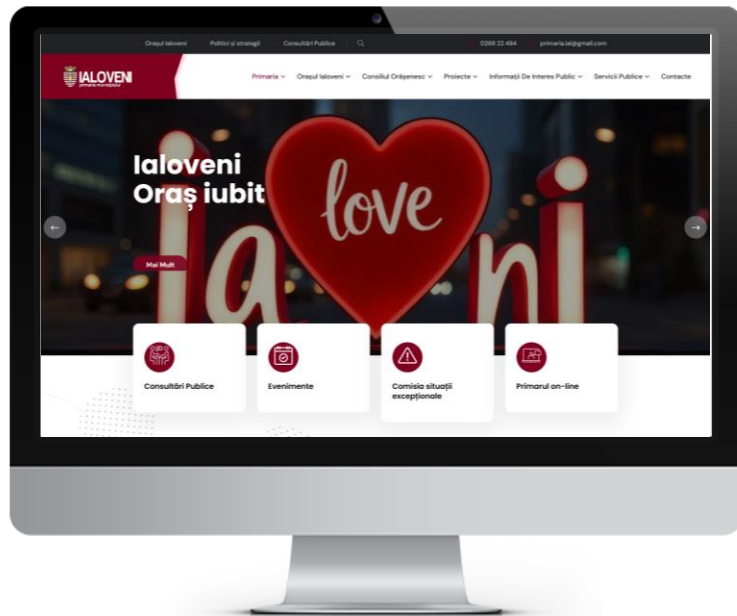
Orașul Ialoveni Politici și strategii Consultări Publice 0268 22 484 primaria.ial@gmail.com

IALOVENI primăria municipiului

Primaria Orașul Ialoveni Consiliul Orășenesc Proiecte Informații De Interes Public Servicii Publice Contacte

Ialoveni Oraș iubit

love

Ia ni

Mai Mult

Consultări Publice

Evenimente

Comisia situații excepționale

Primarul on-line